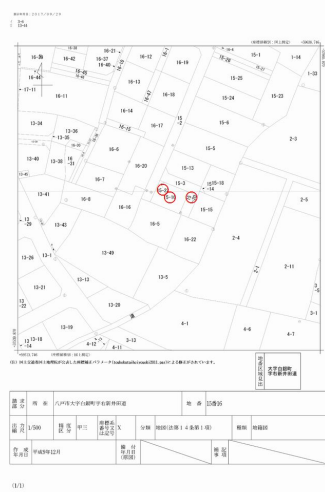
(1/1)

16-48
16-42
16-37
16-40
16-45
16-12
16-19
15-1
1-14
16-36
17-11
16-36
15-25
15-23
15-24
13-34
13-36
16-17
15-5
2-3
13-40
13-38
16-6
16-20
15-12
16-7
15-3
15-10
13-41
16-8
16-16
15-35
15-9
15-26
2-5
13-43
16-5
16-22
13-49
2-4
2-11
13-5
13-19
4-1
13-20
4-1

八戸市大字白銀町字右新井田道
15番35
1/500
X
甲三
平成9年12月
大字白銀町字右新井田道